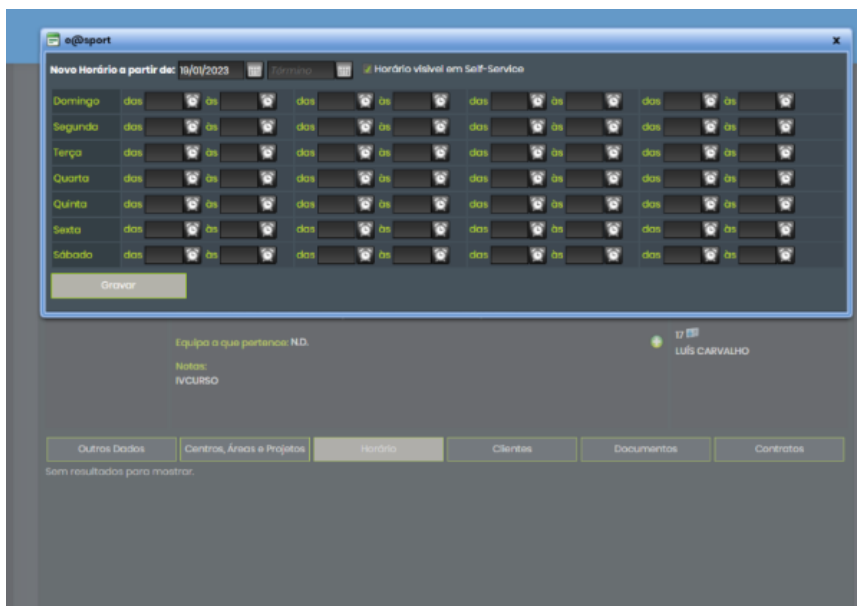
e@sport

Novo Horário a partir de: 19/01/2023 Término Horário visível em Self-Service

| | | | | | | | | | | | | | | | |
|---|---|---|---|---|---|---|---|---|---|---|---|---|---|---|---|
| Domingo | das | | às | | das | | às | | das | | às | | das | | às |
| Segunda | das | | às | | das | | às | | das | | às | | das | | às |
| Terça | das | | às | | das | | às | | das | | às | | das | | às |
| Quarta | das | | às | | das | | às | | das | | às | | das | | às |
| Quinta | das | | às | | das | | às | | das | | às | | das | | às |
| Sexta | das | | às | | das | | às | | das | | às | | das | | às |
| Sábado | das | | às | | das | | às | | das | | às | | das | | às |

Gravar

Equipa a que pertence: N.D.

Notas:
IVCURSO

17
LUÍS CARVALHO

Outros Dados | Centros, Áreas e Projetos | Horário | Clientes | Documentos | Contratos

Sem resultados para mostrar.